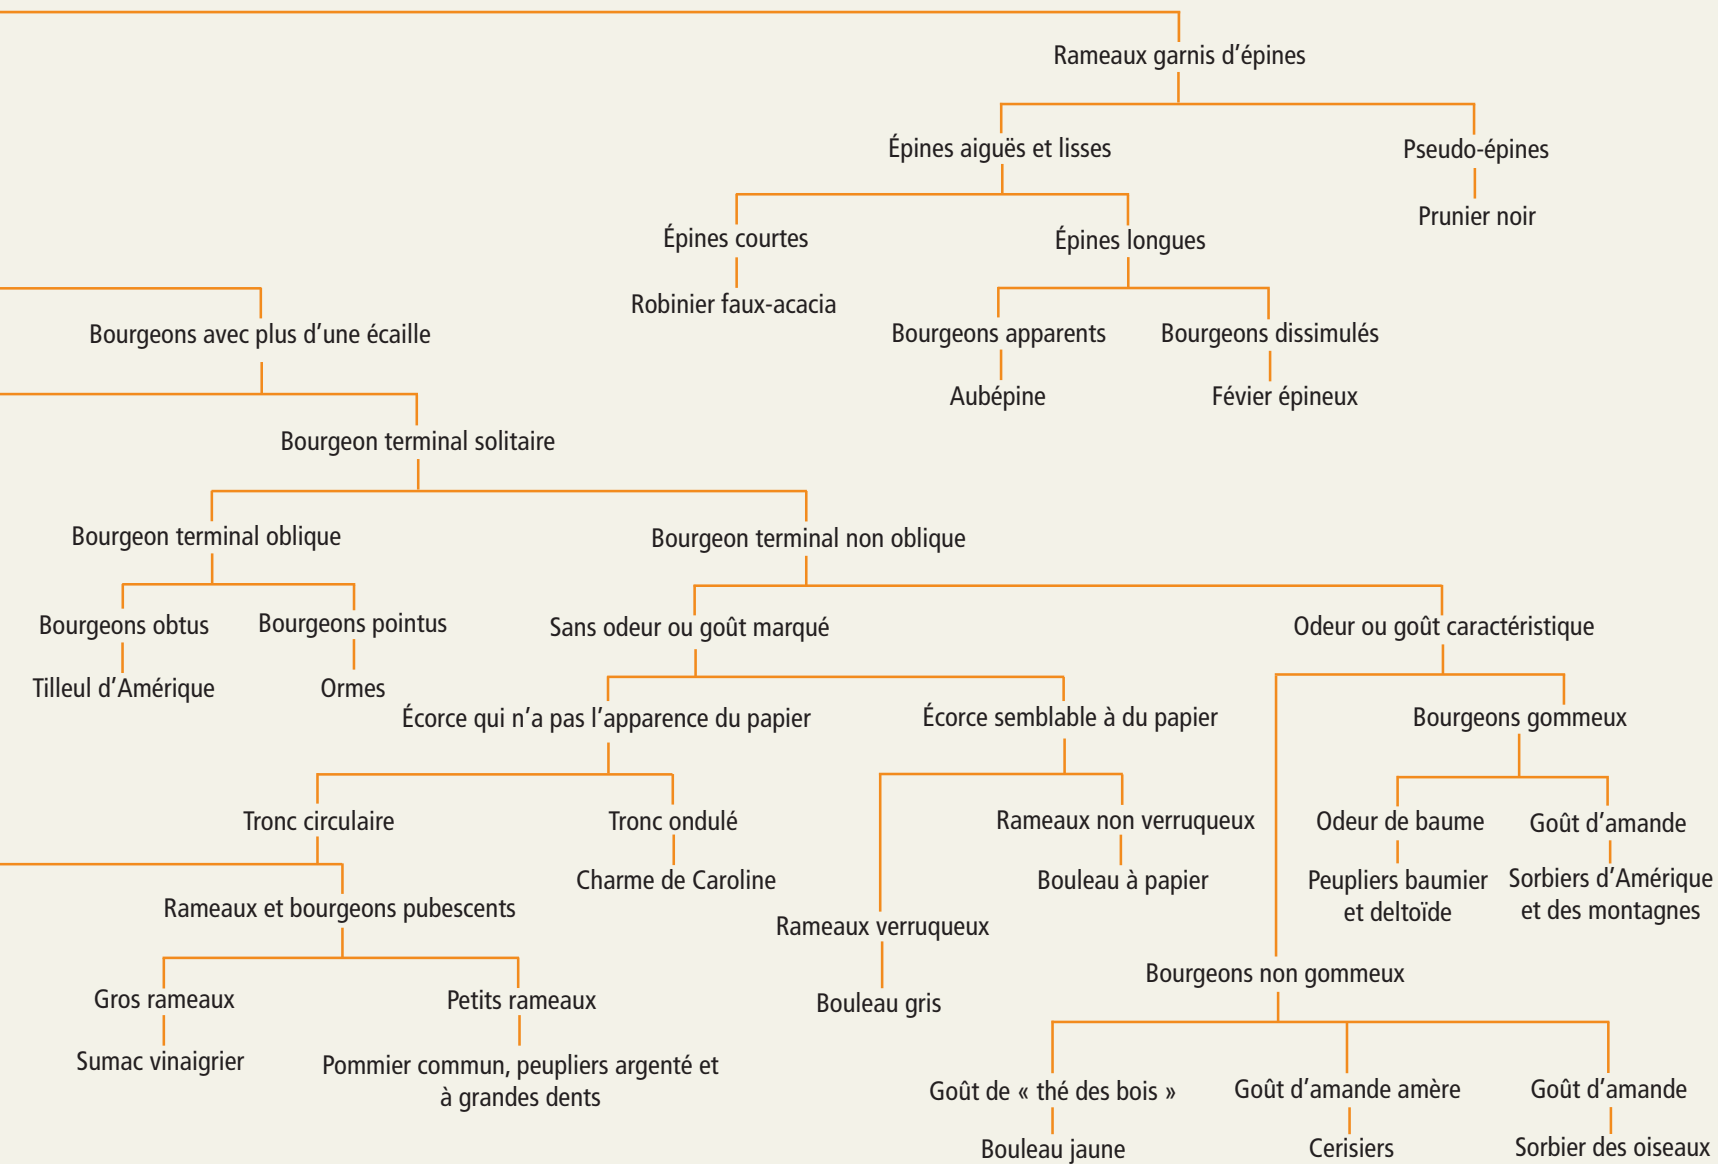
Rameaux garnis d'épines

Épines aiguës et lisses

Pseudo-épines

Prunier noir

Épines courtes

Épines longues

Robinier faux-acacia

Bourgeons avec plus d'une écaille

Bourgeons apparents

Bourgeons dissimulés

Aubépine

Févier épineux

Bourgeon terminal solitaire

Bourgeon terminal oblique

Bourgeon terminal non oblique

Bourgeons obtus

Bourgeons pointus

Sans odeur ou goût marqué

Odeur ou goût caractéristique

Tilleul d'Amérique

Ormes

Écorce qui n'a pas l'apparence du papier

Écorce semblable à du papier

Bourgeons gommeux

Tronc circulaire

Tronc ondulé

Rameaux non verruqueux

Odeur de baume

Goût d'amande

Charme de Caroline

Bouleau à papier

Peupliers baumier et deltoïde

Sorbiers d'Amérique et des montagnes

Rameaux et bourgeons pubescents

Rameaux verruqueux

Bourgeons non gommeux

Gros rameaux

Petits rameaux

Bouleau gris

Sumac vinaigrier

Pommier commun, peupliers argenté et à grandes dents

Goût de « thé des bois »

Goût d'amande amère

Goût d'amande

Bouleau jaune

Cerisiers

Sorbier des oiseaux